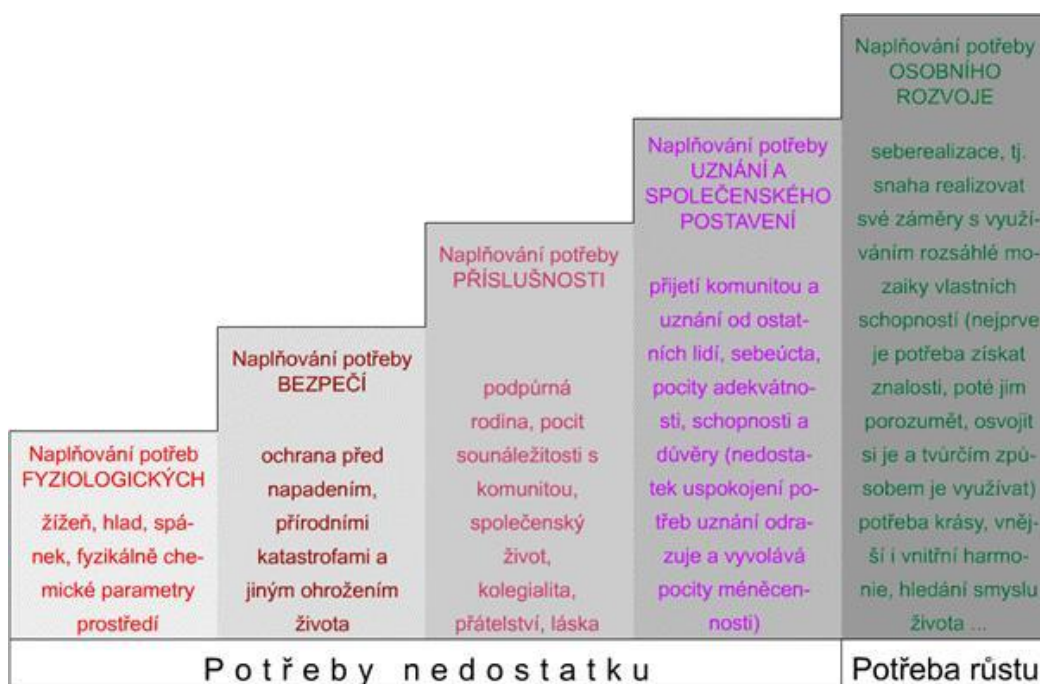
Naplňování potřeb FYZIOLOGICKÝCH

žížeň, hlad, spánek, fyzikálně chemické parametry prostředí

Naplňování potřeby BEZPEČÍ

ochrana před napadením, přírodními katastrofami a jiným ohrožením života

Naplňování potřeby PŘÍSLUŠNOSTI

podpůrná rodina, pocit sounáležitosti s komunitou, společenský život, kolegialita, přátelství, láska

Naplňování potřeby UZNÁNÍ A SPOLEČENSKÉHO POSTAVENÍ

přijetí komunitou a uznání od ostatních lidí, sebeúcta, pocity adekvátnosti, schopnosti a důvěry (nedostatek uspokojení potřeb uznání odrazuje a vyvolává pocity méněcennosti)

Naplňování potřeby OSOBNÍHO ROZVOJE

seberealizace, tj. snaha realizovat své záměry s využíváním rozsáhlé mozaiky vlastních schopností (nejprve je potřeba získat znalosti, poté jim porozumět, osvojit si je a tvůrčím způsobem je využívat) potřeba krásy, vnější i vnitřní harmonie, hledání smyslu života ...

Potřeby nedostatku

Potřeba růstu